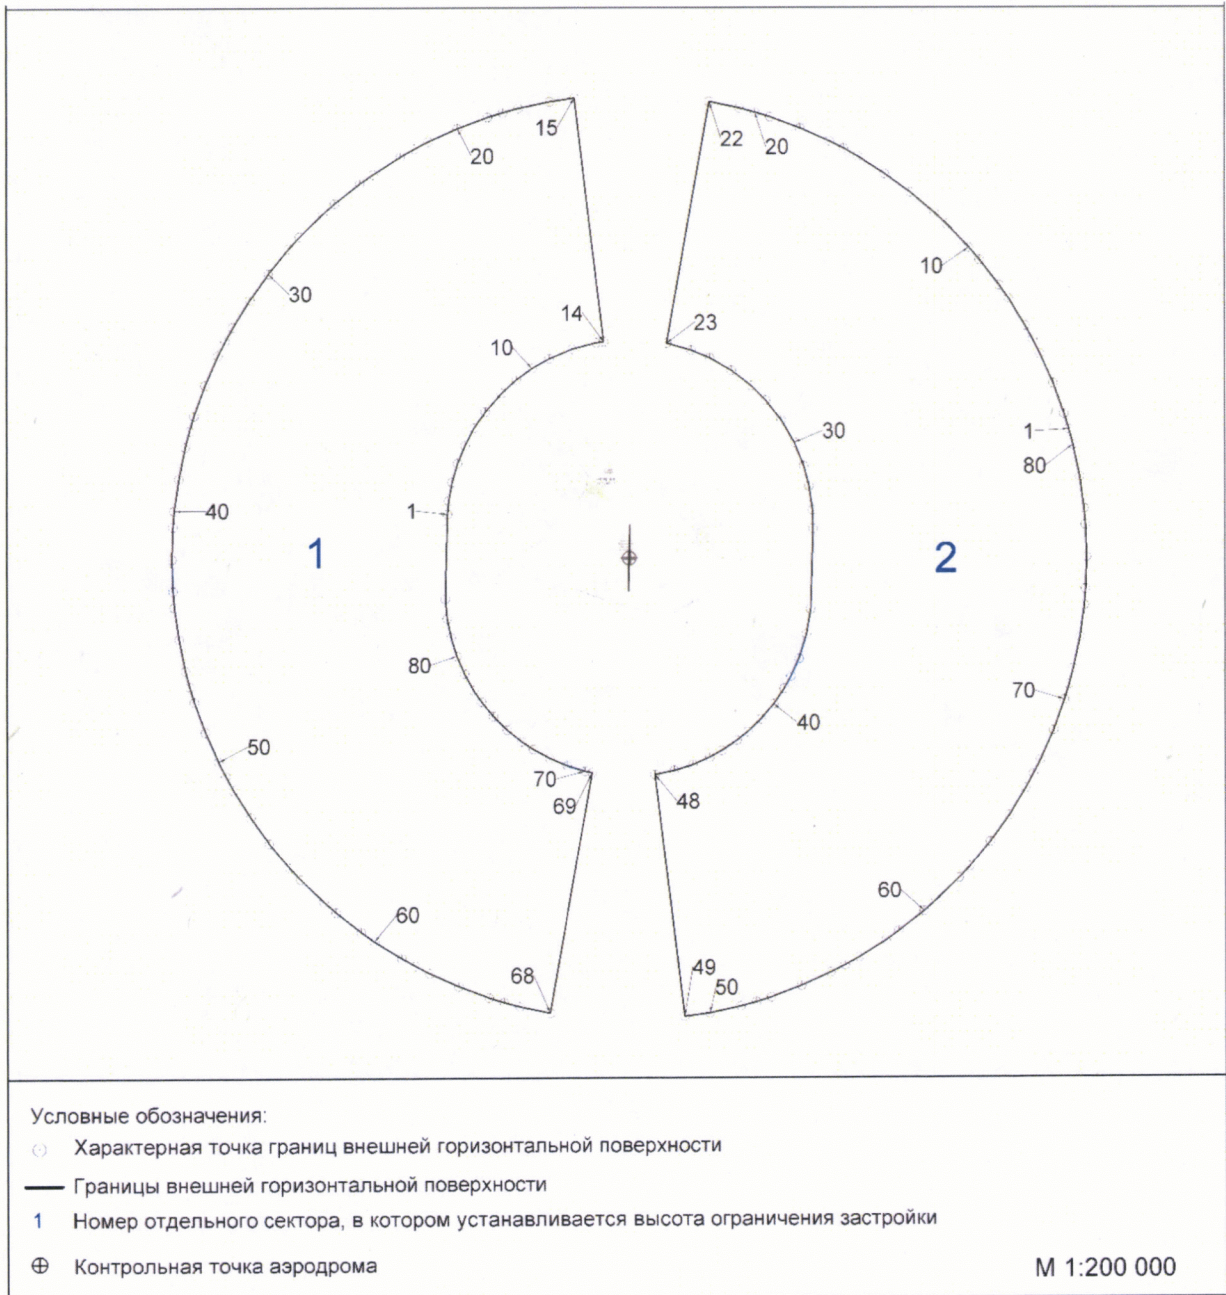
15
20
30
14
10
40
1
1
80
50
70
69
60
68
22
20
10
23
30
1
80
2
70
40
48
60
49
50

Условные обозначения:
Характерная точка границ внешней горизонтальной поверхности
Границы внешней горизонтальной поверхности
1 Номер отдельного сектора, в котором устанавливается высота ограничения застройки
⊕ Контрольная точка аэродрома
М 1:200 000